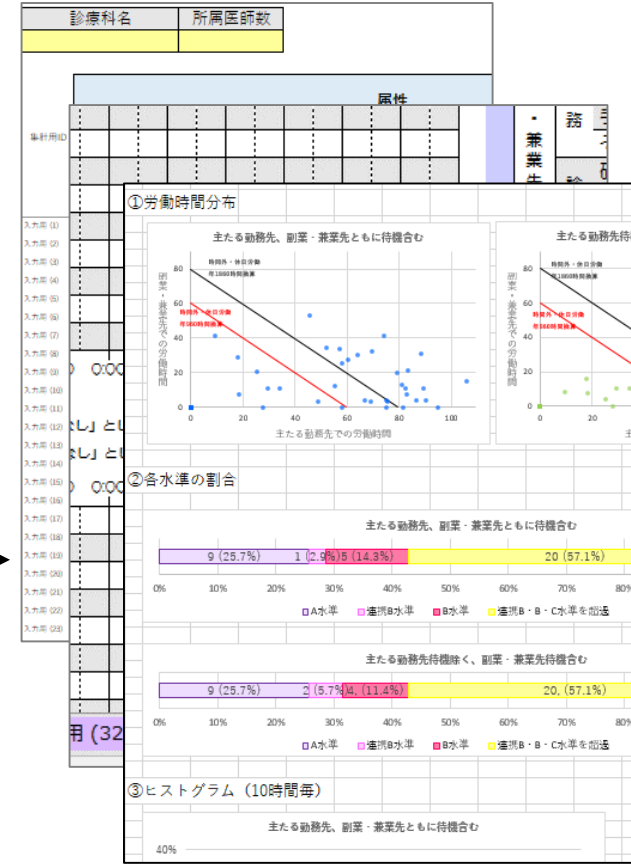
診療科名 | 所属医師数

属性

集計用ID

・兼業先

務

入力票 (1)
入力票 (2)
入力票 (3)
入力票 (4)
入力票 (5)
入力票 (6)
入力票 (7)
入力票 (8)
入力票 (9)
入力票 (10)
入力票 (11)
入力票 (12)
入力票 (13)
入力票 (14)
入力票 (15)
入力票 (16)
入力票 (17)
入力票 (18)
入力票 (19)
入力票 (20)
入力票 (21)
入力票 (22)
入力票 (23)

0:00

なし」とい

なし」とい

0:00

用 (32

①労働時間分布

主たる勤務先、副業・兼業先ともに待機含む

時間外・休日労働
年1860時間換算

時間外・休日労働
年960時間換算

副業・兼業先での労働時間

80
60
40
20
0

0 20 40 60 80 100

主たる勤務先での労働時間

主たる勤務先待

時間外・休日労働
年1860時間換算

時間外・休日労働
年960時間換算

副業・兼業先での労働時間

80
60
40
20
0

0

②各水準の割合

主たる勤務先、副業・兼業先ともに待機含む

9 (25.7%) 1 (2.9%) 5 (14.3%) 20 (57.1%)

0% 10% 20% 30% 40% 50% 60% 70% 80%

A水準 連携B水準 B水準 連携B・B・C水準を超過

主たる勤務先待機除く、副業・兼業先待機含む

9 (25.7%) 2 (5.7%) 4, (11.4%) 20, (57.1%)

0% 10% 20% 30% 40% 50% 60% 70% 80%

A水準 連携B水準 B水準 連携B・B・C水準を超過

③ヒストグラム（10時間毎）

主たる勤務先、副業・兼業先ともに待機含む

40%